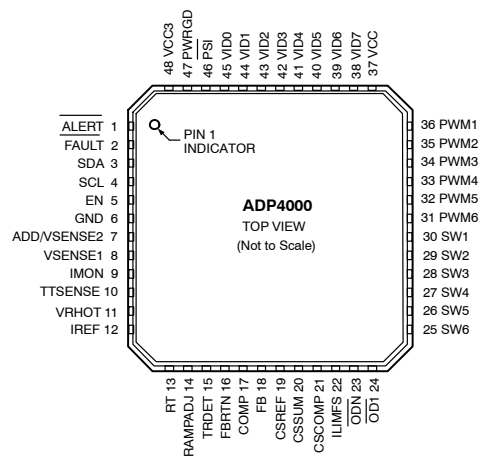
48 VCC3
47 PWRGD
46 $\overline{\text{PSI}}$
45 VID0
44 VID1
43 VID2
42 VID3
41 VID4
40 VID5
39 VID6
38 VID7
37 VCC

$\overline{\text{ALERT}}$ 1
FAULT 2
SDA 3
SCL 4
EN 5
GND 6
ADD/VSENSE2 7
VSENSE1 8
IMON 9
TTSENSE 10
VRHOT 11
IREF 12

PIN 1 INDICATOR

ADP4000
TOP VIEW
(Not to Scale)

36 PWM1
35 PWM2
34 PWM3
33 PWM4
32 PWM5
31 PWM6
30 SW1
29 SW2
28 SW3
27 SW4
26 SW5
25 SW6

RT 13
RAMPADJ 14
TRDET 15
FBRTN 16
COMP 17
FB 18
CSREF 19
CSSUM 20
CSCOMP 21
ILIMFS 22
$\overline{\text{ODN}}$ 23
$\overline{\text{OD1}}$ 24